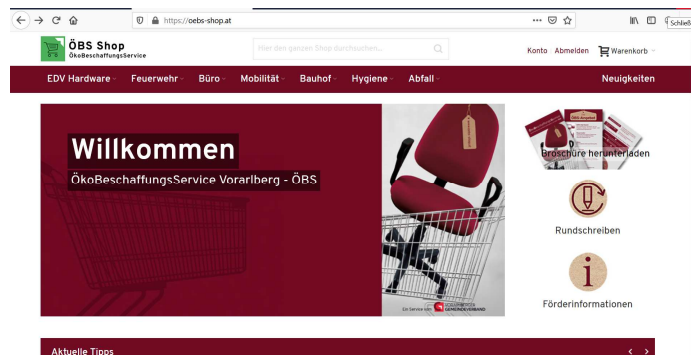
https://oebs-shop.at

Schließ

ÖBS Shop
ÖkoBeschaffungsService

Hier den ganzen Shop durchsuchen...

Konto Abmelden Warenkorb

EDV Hardware Feuerwehr Büro Mobilität Bauhof Hygiene Abfall Neuigkeiten

Willkommen

ÖkoBeschaffungsService Vorarlberg - ÖBS

Ein Service vom GEMEINDEVERBAND

Broschüre herunterladen

Rundschreiben

Förderinformationen

Aktuelle Tipps
< >